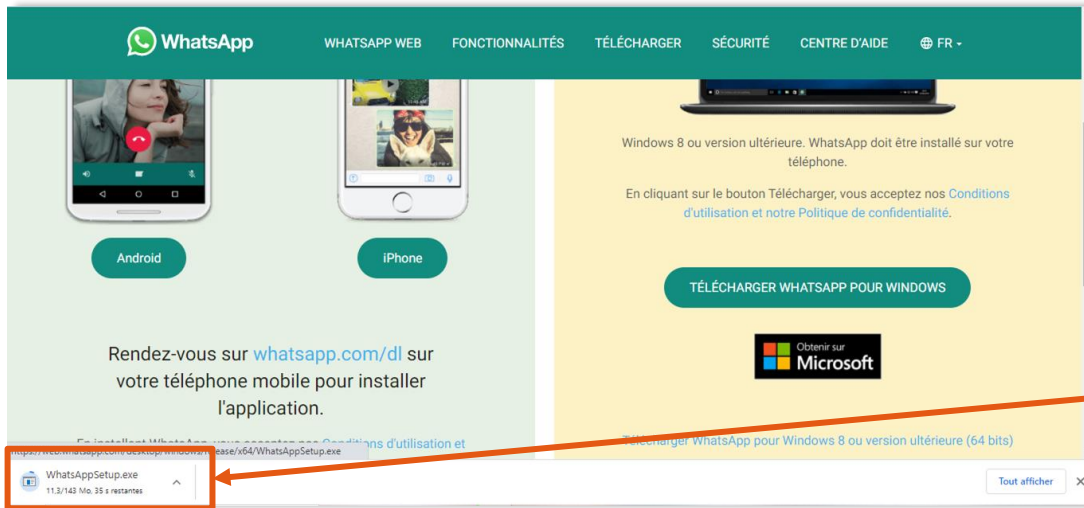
WhatsApp WHATSAPP WEB FONCTIONNALITÉS TÉLÉCHARGER SÉCURITÉ CENTRE D'AIDE FR

Android

iPhone

Rendez-vous sur whatsapp.com/dl sur votre téléphone mobile pour installer l'application.

En installant WhatsApp, vous acceptez nos Conditions d'utilisation et

Windows 8 ou version ultérieure. WhatsApp doit être installé sur votre téléphone.

En cliquant sur le bouton Télécharger, vous acceptez nos Conditions d'utilisation et notre Politique de confidentialité.

TÉLÉCHARGER WHATSAPP POUR WINDOWS

Obtenir sur Microsoft

Télécharger WhatsApp pour Windows 8 ou version ultérieure (64 bits)

https://web.whatsapp.com/desktop/windows/release/x64/WhatsAppSetup.exe

WhatsAppSetup.exe
11,3/143 Mo, 35 s restantes

Tout afficher